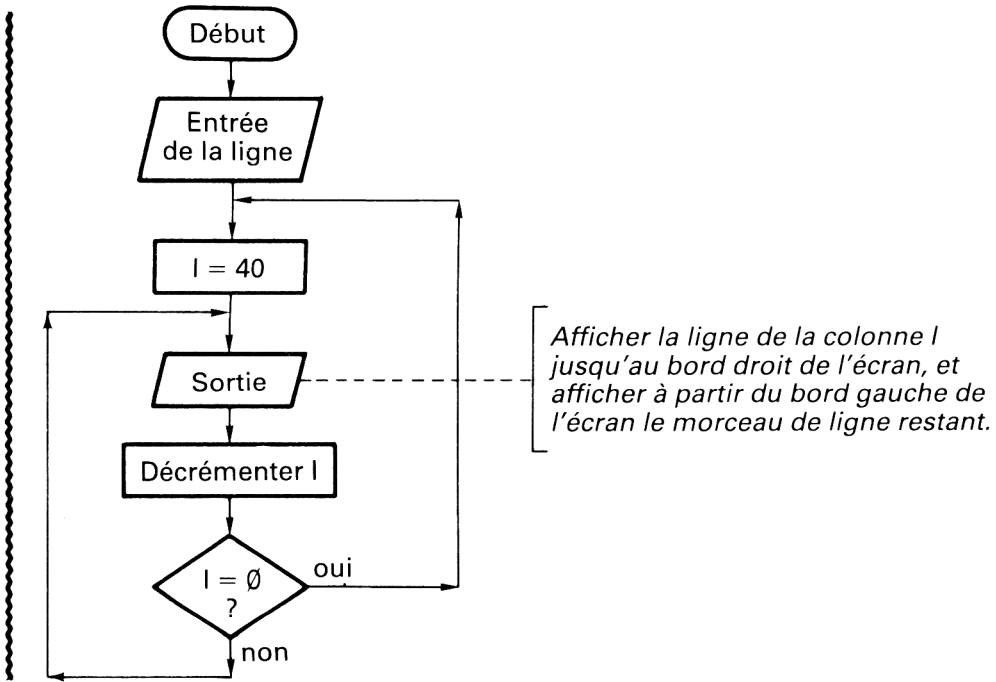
Début

Entrée de la ligne

I = 40

Sortie

Afficher la ligne de la colonne I jusqu'au bord droit de l'écran, et afficher à partir du bord gauche de l'écran le morceau de ligne restant.

Décrémenter I

I = Ø ?

oui

non